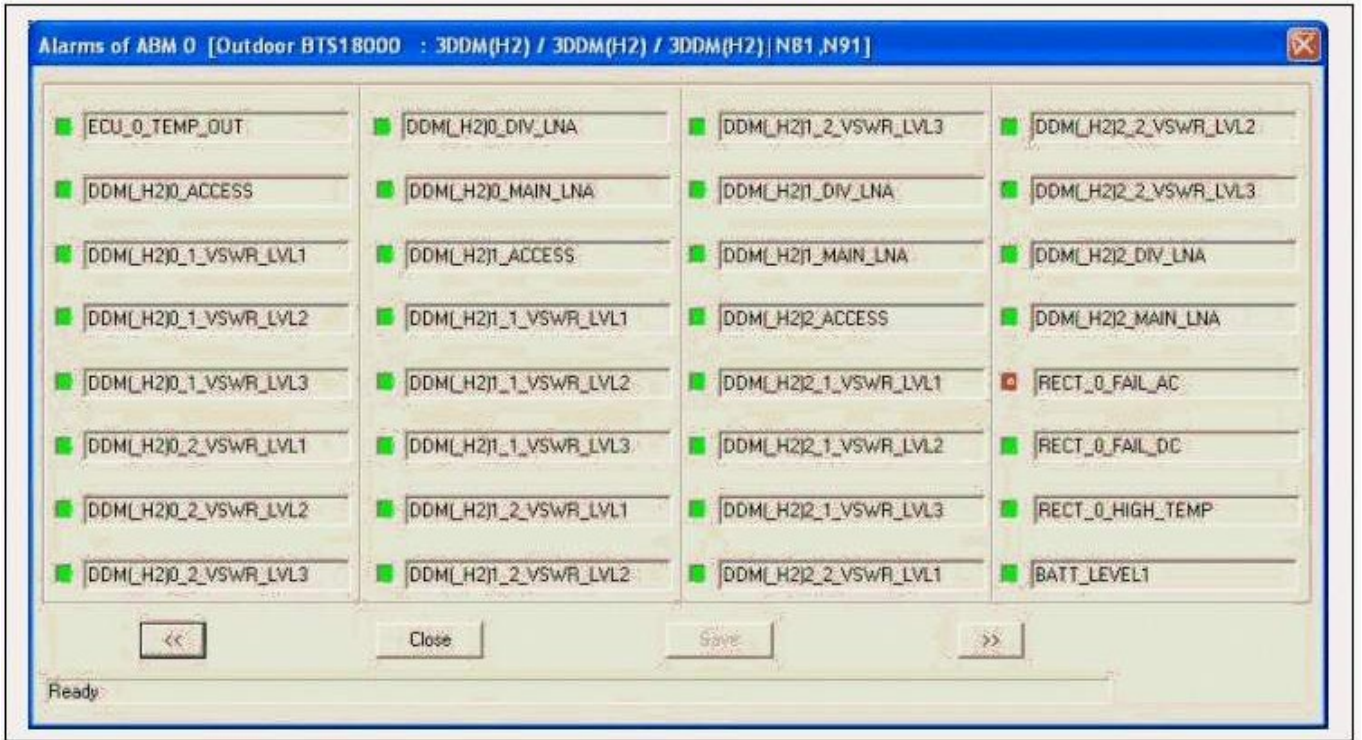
Alarms of ABM 0 [Outdoor BTS18000 : 3DDM(H2) / 3DDM(H2) / 3DDM(H2)|N81,N91]

ECU_0_TEMP_OUT
DDM(_H2)0_ACCESS
DDM(_H2)0_1_VSWR_LVL1
DDM(_H2)0_1_VSWR_LVL2
DDM(_H2)0_1_VSWR_LVL3
DDM(_H2)0_2_VSWR_LVL1
DDM(_H2)0_2_VSWR_LVL2
DDM(_H2)0_2_VSWR_LVL3

DDM(_H2)0_DIV_LNA
DDM(_H2)0_MAIN_LNA
DDM(_H2)1_ACCESS
DDM(_H2)1_1_VSWR_LVL1
DDM(_H2)1_1_VSWR_LVL2
DDM(_H2)1_1_VSWR_LVL3
DDM(_H2)1_2_VSWR_LVL1
DDM(_H2)1_2_VSWR_LVL2

DDM(_H2)1_2_VSWR_LVL3
DDM(_H2)1_DIV_LNA
DDM(_H2)1_MAIN_LNA
DDM(_H2)2_ACCESS
DDM(_H2)2_1_VSWR_LVL1
DDM(_H2)2_1_VSWR_LVL2
DDM(_H2)2_1_VSWR_LVL3
DDM(_H2)2_2_VSWR_LVL1

DDM(_H2)2_2_VSWR_LVL2
DDM(_H2)2_2_VSWR_LVL3
DDM(_H2)2_DIV_LNA
DDM(_H2)2_MAIN_LNA
RECT_0_FAIL_AC
RECT_0_FAIL_DC
RECT_0_HIGH_TEMP
BATT_LEVEL1

<<
Close
Save
>>

Ready